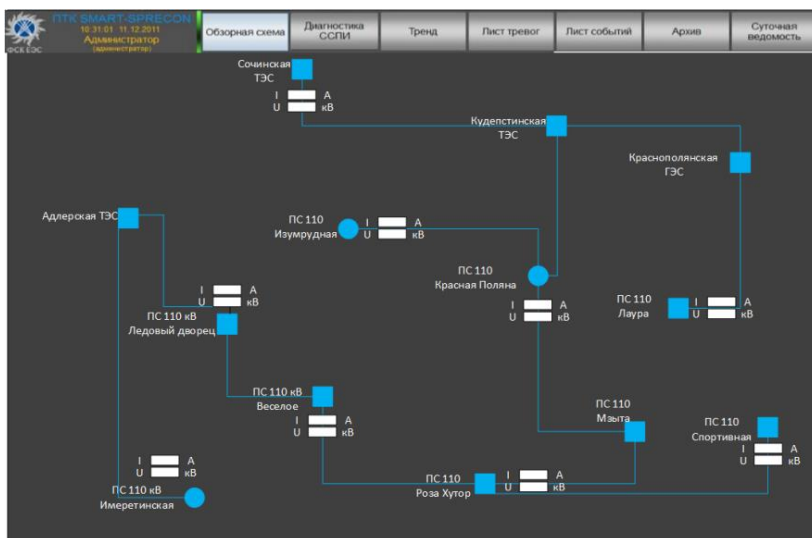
ФСК ЕЭС
ПТК SMART-SPRECON
10:31:01 11.12.2011
Администратор
(администратор)

Обзорная схема | Диагностика ССПИ | Тренд | Лист тревог | Лист событий | Архив | Суточная ведомость

Сочинская ТЭС
I А
U кВ

Кудепстинская ТЭС

Краснополянская ГЭС

Адлерская ТЭС

ПС 110 Изумрудная
I А
U кВ

ПС 110 Красная Поляна
I А
U кВ

I А
U кВ
ПС 110 кВ Ледовый дворец

ПС 110 Лаура
I А
U кВ

ПС 110 кВ Веселое
I А
U кВ

ПС 110 Мзыта

ПС 110 Спортивная
I А
U кВ

I А
U кВ
ПС 110 кВ Имеретинская

ПС 110 Роза Хутор
I А
U кВ